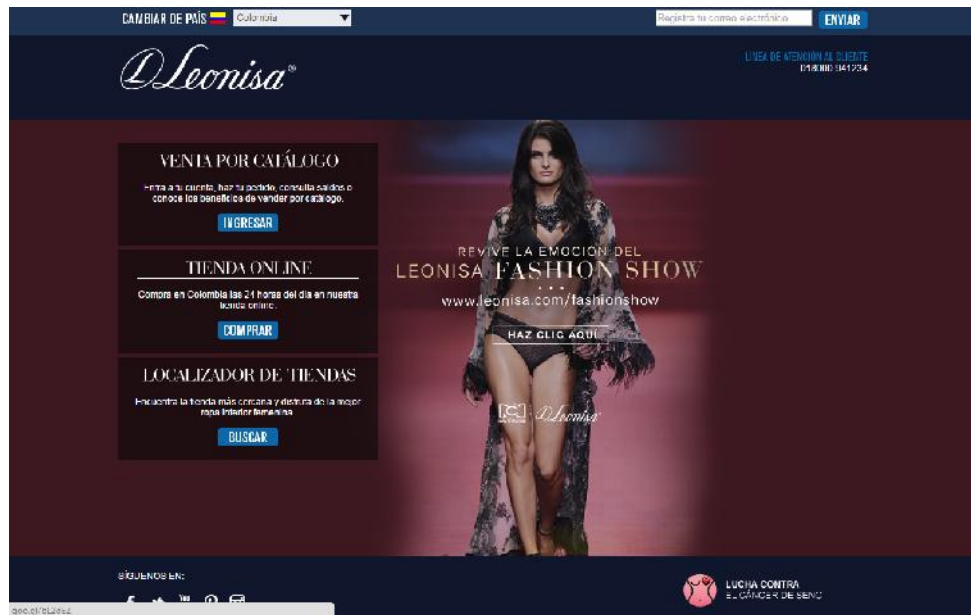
CAMBIAR DE PAÍS Colombia

Registra tu correo electrónico ENVIAR

Leonisa®

LINEA DE ATENCIÓN AL CLIENTE 018000 941734

VENTA POR CATÁLOGO

Entra a tu cuenta, haz tu pedido, consulta saldos o conoce los beneficios de vender por catálogo.

INGRESAR

TIENDA ONLINE

Compra en Colombia las 24 horas del día en nuestra tienda online.

COMPRAR

LOCALIZADOR DE TIENDAS

Encuentra la tienda más cercana y disfruta de la mejor ropa interior femenina

BUSCAR

REVIVE LA EMOCIÓN DEL
LEONISA FASHION SHOW
www.leonisa.com/fashionshow

HAZ CLIC AQUÍ

Leonisa

SÍGUENOS EN:

LUCHA CONTRA EL CÁNCER DE SENO

goo.gl/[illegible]